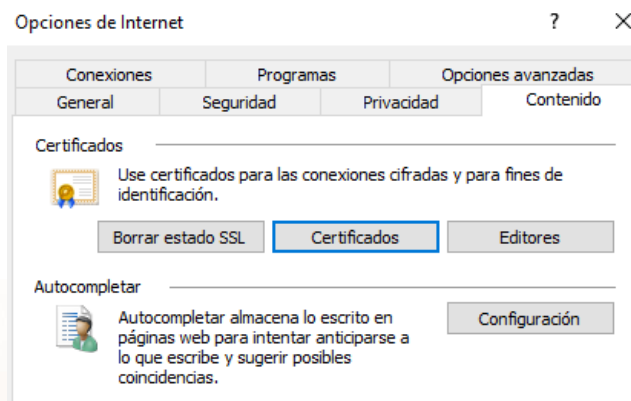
Opciones de Internet

?

X

Conexiones

Programas

Opciones avanzadas

General

Seguridad

Privacidad

Contenido

Certificados

Use certificados para las conexiones cifradas y para fines de identificación.

Borrar estado SSL

Certificados

Editores

Autocompletar

Autocompletar almacena lo escrito en páginas web para intentar anticiparse a lo que escribe y sugerir posibles coincidencias.

Configuración